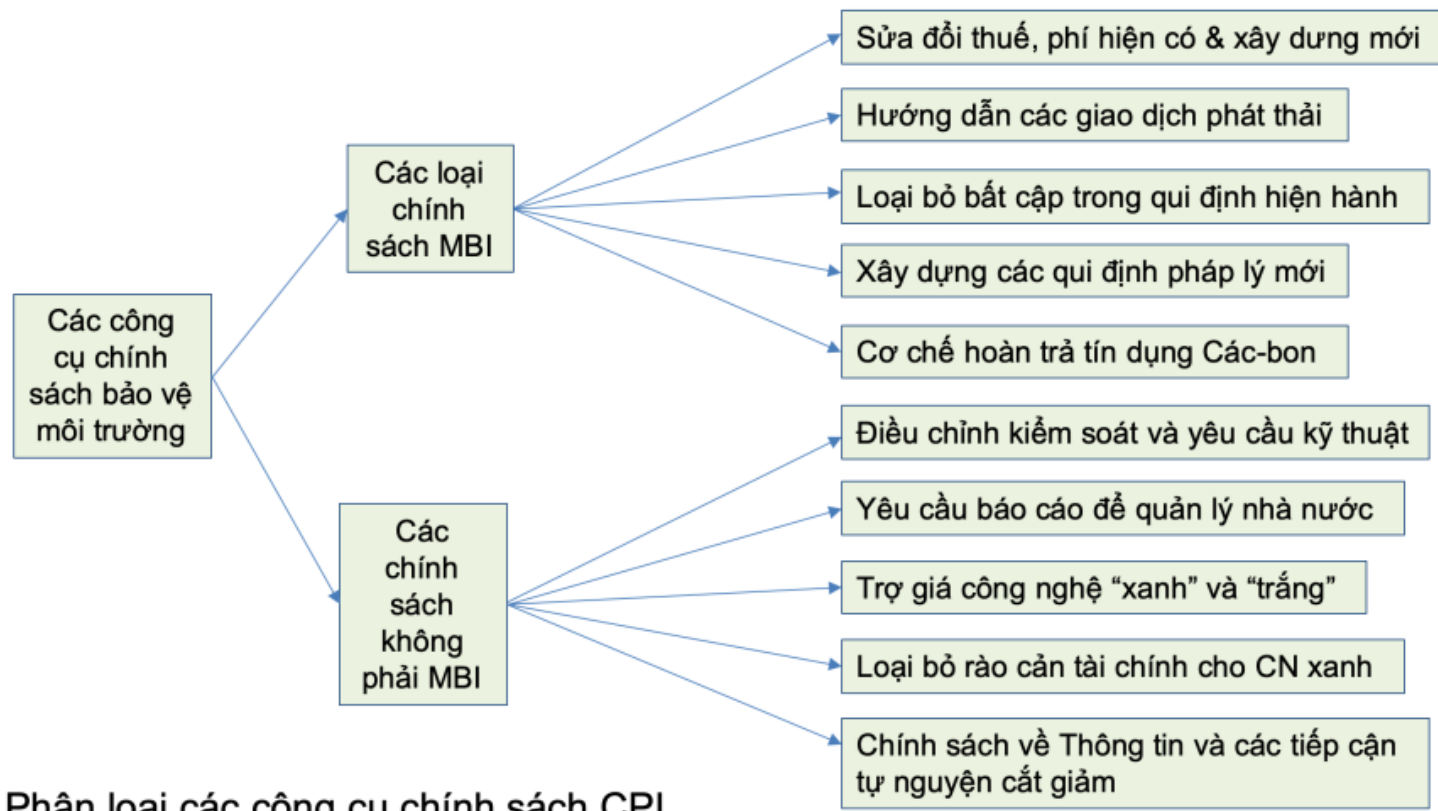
Các công cụ chính sách bảo vệ môi trường

Các loại chính sách MBI

Sửa đổi thuế, phí hiện có & xây dưng mới

Hướng dẫn các giao dịch phát thải

Loại bỏ bất cập trong qui định hiện hành

Xây dựng các qui định pháp lý mới

Cơ chế hoàn trả tín dụng Các-bon

Các chính sách không phải MBI

Điều chỉnh kiểm soát và yêu cầu kỹ thuật

Yêu cầu báo cáo để quản lý nhà nước

Trợ giá công nghệ “xanh” và “trắng”

Loại bỏ rào cản tài chính cho CN xanh

Chính sách về Thông tin và các tiếp cận tự nguyện cắt giảm

Phân loại các công cụ chính sách CPI